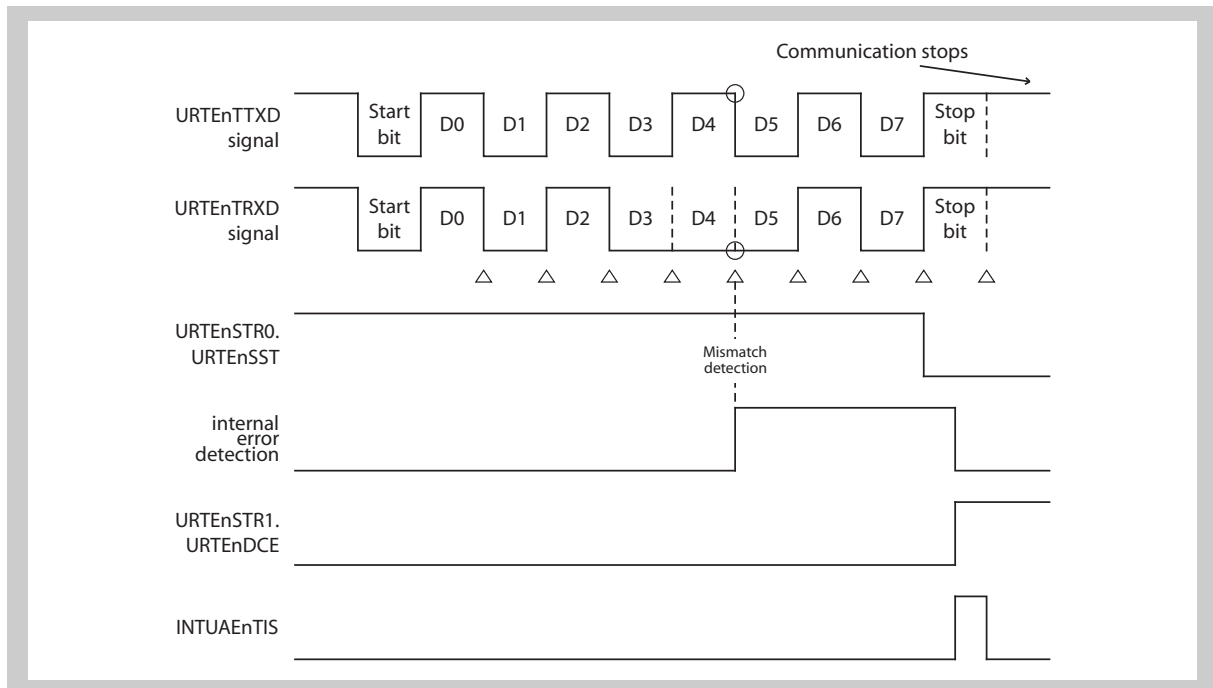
Communication stops

URTEnTTXD signal

Start bit

D0

D1

D2

D3

D4

D5

D6

D7

Stop bit

URTEnTRXD signal

Start bit

D0

D1

D2

D3

D4

D5

D6

D7

Stop bit

URTEnSTR0. URTEnSST

Mismatch detection

internal error detection

URTEnSTR1. URTEnDCE

INTUAEnTIS